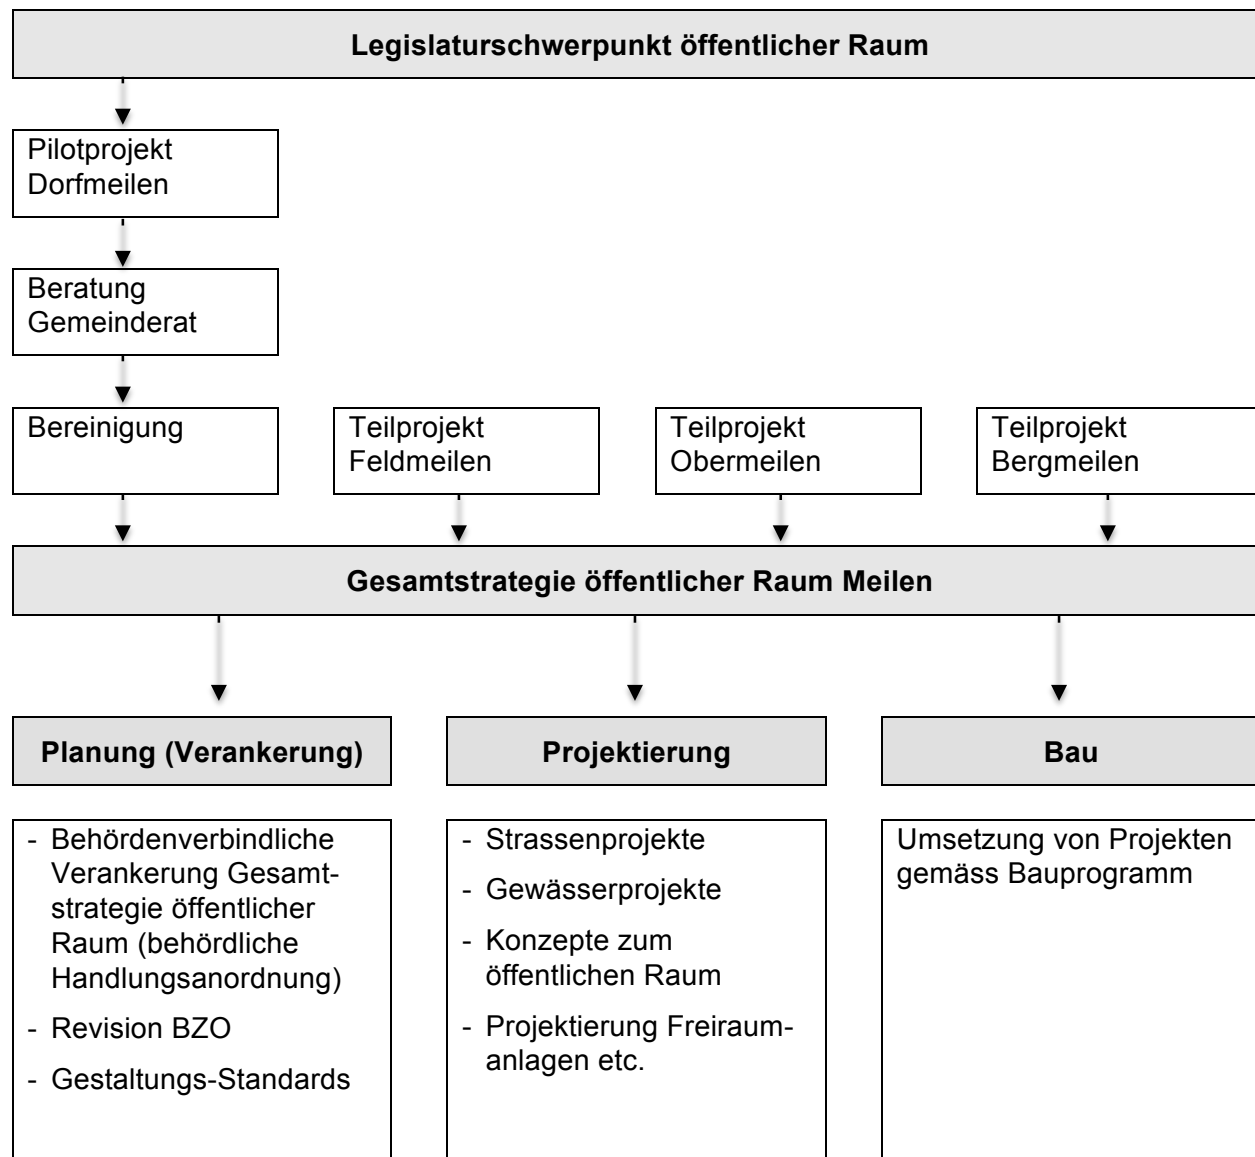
Legislaturschwerpunkt öffentlicher Raum

Pilotprojekt Dorfmeilen

Beratung Gemeinderat

Bereinigung

Teilprojekt Feldmeilen

Teilprojekt Obermeilen

Teilprojekt Bergmeilen

Gesamtstrategie öffentlicher Raum Meilen

Planung (Verankerung)

Projektierung

Bau

- Behördenverbindliche Verankerung Gesamtstrategie öffentlicher Raum (behördliche Handlungsanordnung)
- Revision BZO
- Gestaltungs-Standards

- Strassenprojekte
- Gewässerprojekte
- Konzepte zum öffentlichen Raum
- Projektierung Freiraumanlagen etc.

Umsetzung von Projekten gemäss Bauprogramm